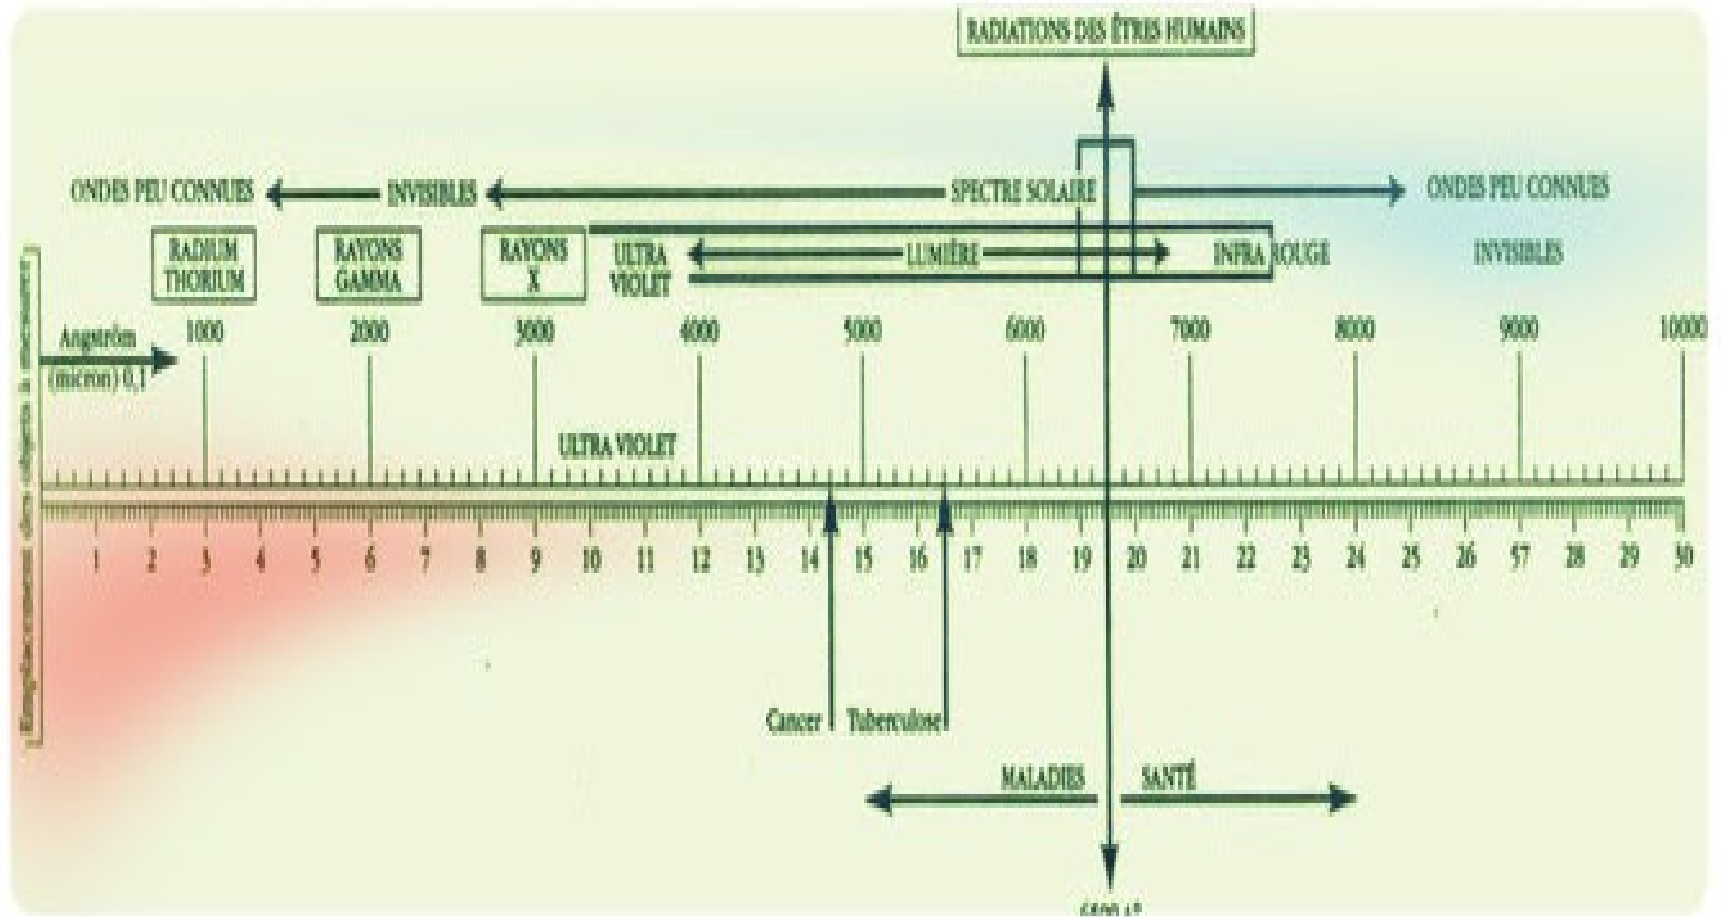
RADIATIONS DES ÊTRES HUMAINS

ONDES PEU CONNUES INVISIBLES SPECTRE SOLAIRE ONDES PEU CONNUES

RADIUM THORIUM

RAYONS GAMMA

RAYONS X

ULTRA VIOLET

LUMIÈRE

INFRA ROUGE

INVISIBLES

Angström (micron) 0,1

1000 2000 3000 4000 5000 6000 7000 8000 9000 10000

ULTRA VIOLET

1 2 3 4 5 6 7 8 9 10 11 12 13 14 15 16 17 18 19 20 21 22 23 24 25 26 57 28 29 30

Emplacement des objets à mesurer

Cancer Tuberculose

MALADIES SANTÉ

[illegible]